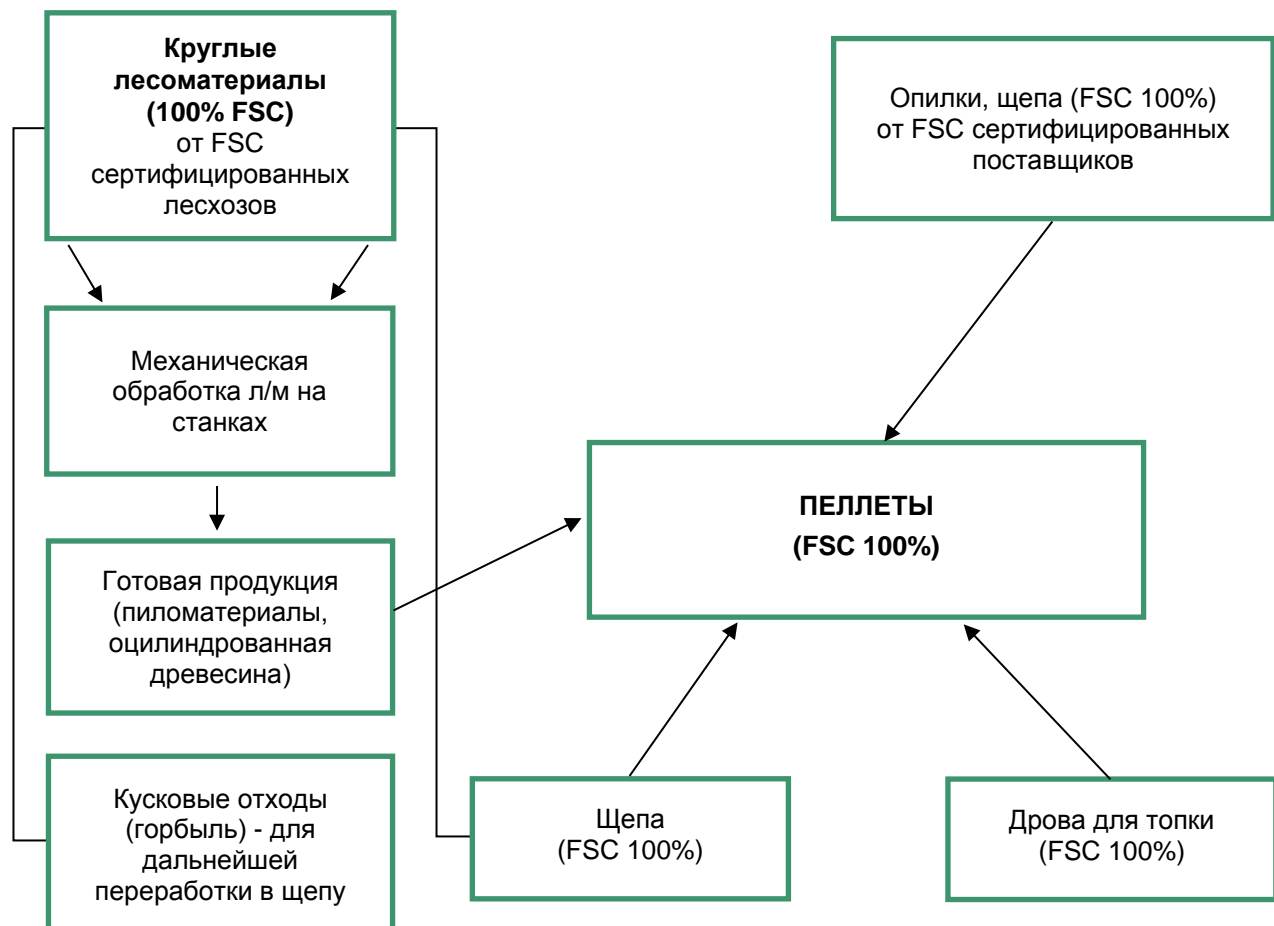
**Круглые лесоматериалы (100% FSC)** от FSC сертифицированных лесхозов

Опилки, щепа (FSC 100%) от FSC сертифицированных поставщиков

Механическая обработка л/м на станках

**ПЕЛЛЕТЫ (FSC 100%)**

Готовая продукция (пиломатериалы, оцилиндрованная древесина)

Кусковые отходы (горбыль) - для дальнейшей переработки в щепу

Щепа (FSC 100%)

Дрова для топки (FSC 100%)